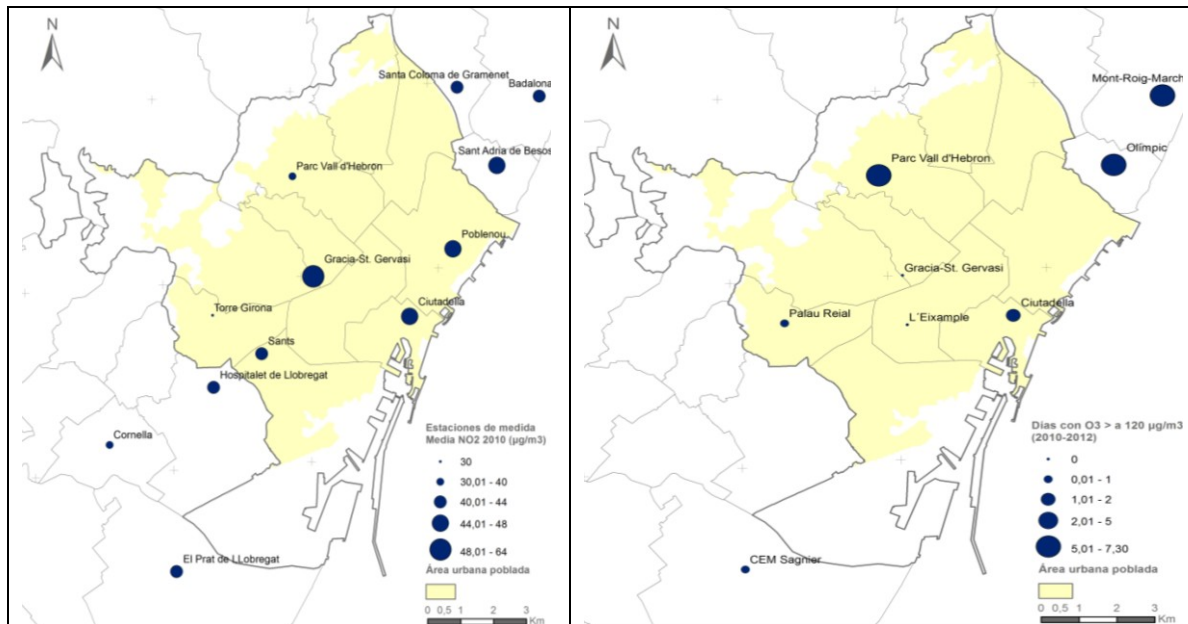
N

Santa Coloma de Gramenet
Badalona
Sant Adria de Besos
Parc Vall d'Hebron
Poblenou
Gracia-St. Gervasi
Torre Girona
Ciutadella
Sants
Hospitalet de Llobregat
Cornella
El Prat de LLobregat

Estaciones de medida
Media NO2 2010 (µg/m3)
30
30,01 - 40
40,01 - 44
44,01 - 48
48,01 - 64
Área urbana poblada
0 0,5 1 2 3 Km

N

Mont-Roig-March
Olimpic
Parc Vall d'Hebron
Gracia-St. Gervasi
Palau Reial
L'Eixample
Ciutadella
CEM Sagnier

Días con O3 > a 120 µg/m3
(2010-2012)
0
0,01 - 1
1,01 - 2
2,01 - 5
5,01 - 7,30
Área urbana poblada
0 0,5 1 2 3 Km